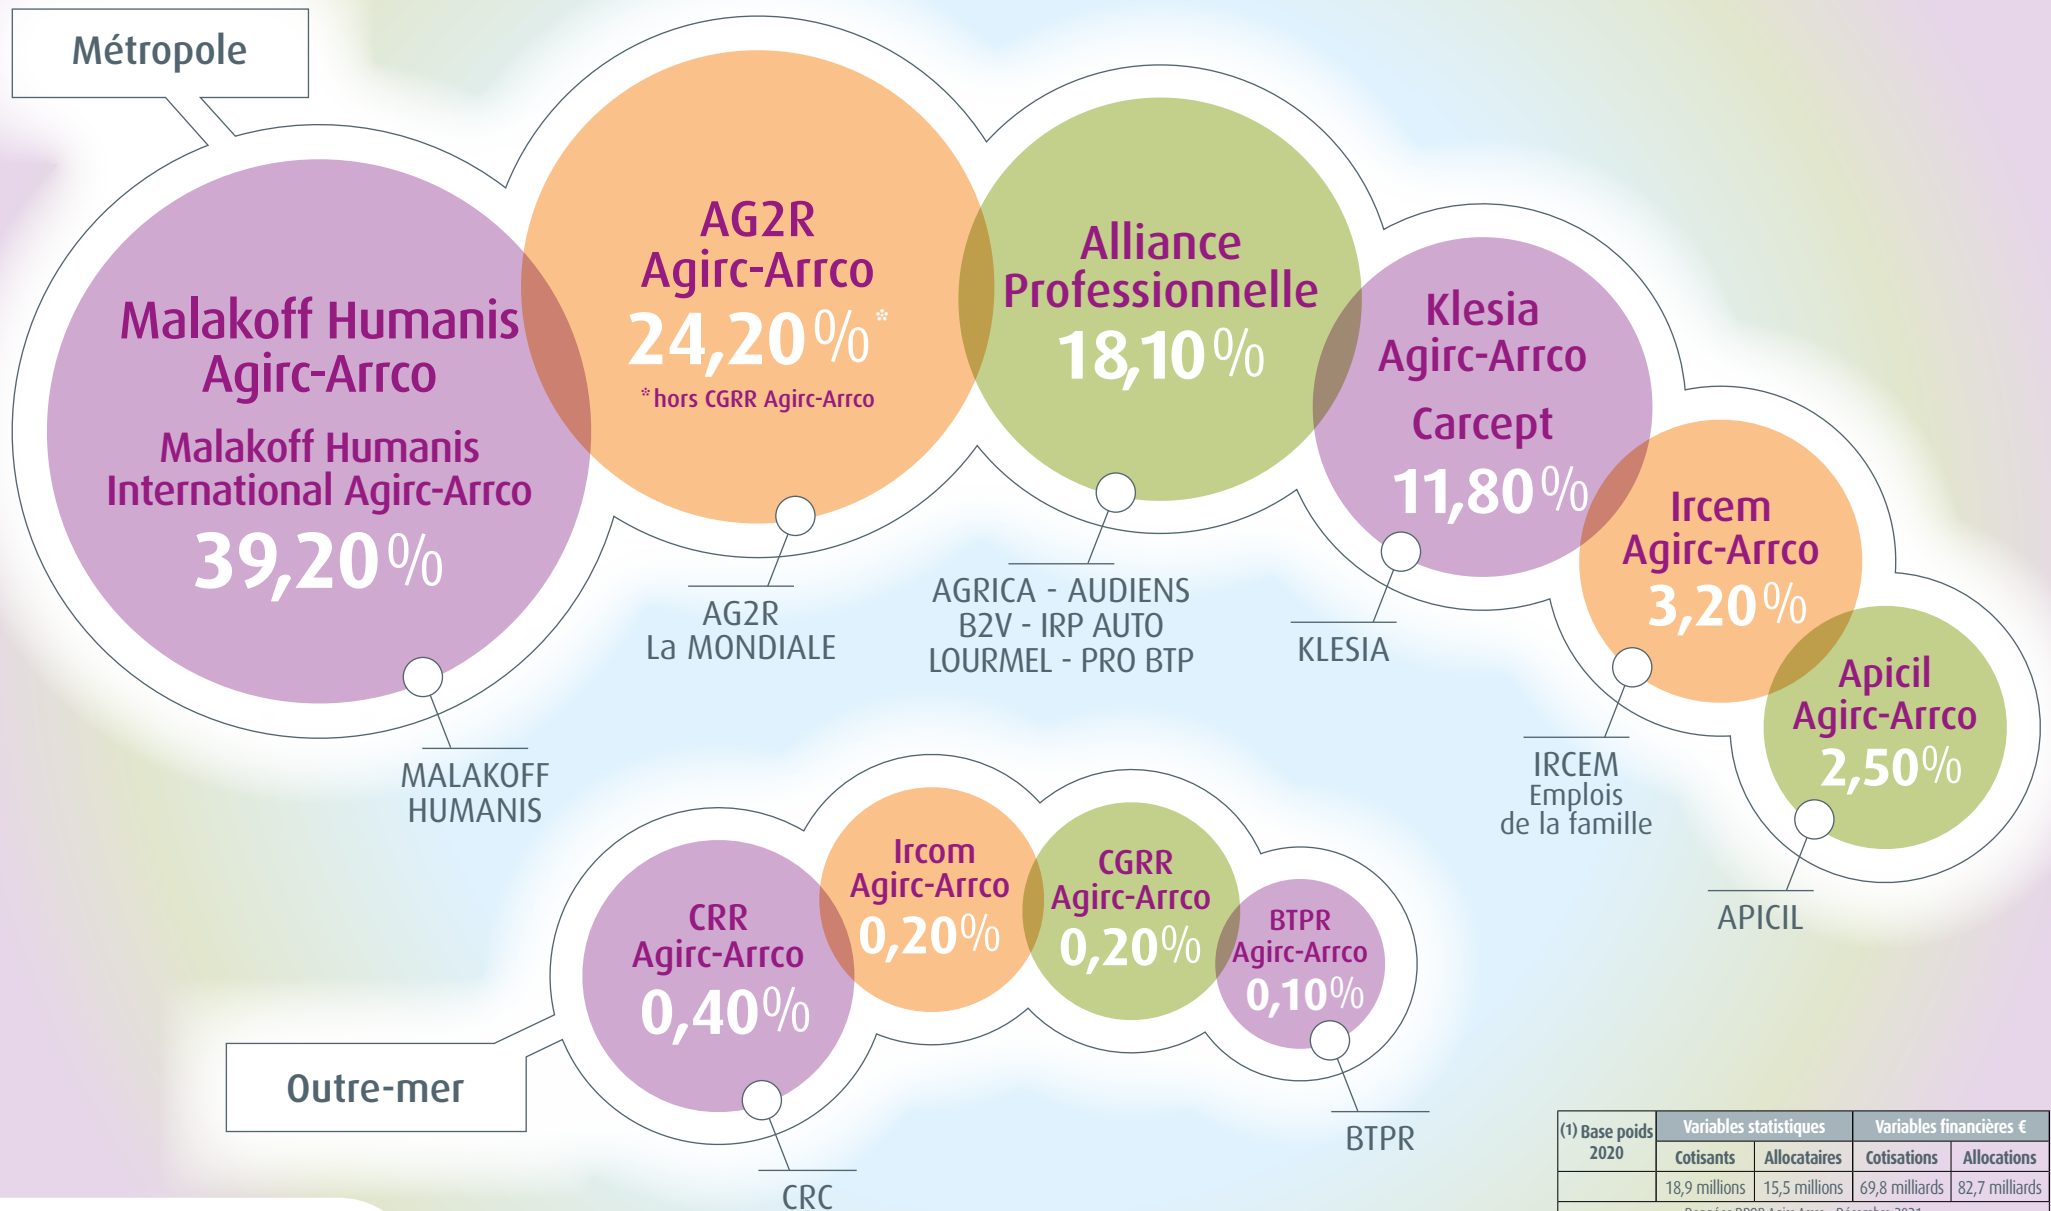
Métropole

Malakoff Humanis Agirc-Arrco
Malakoff Humanis International Agirc-Arrco
39,20 %

MALAKOFF HUMANIS

AG2R Agirc-Arrco
24,20 %*
*hors CGRR Agirc-Arrco

AG2R La MONDIALE

Alliance Professionnelle
18,10 %

AGRICA - AUDIENS
B2V - IRP AUTO
LOURMEL - PRO BTP

Klesia Agirc-Arrco
Carcept
11,80 %

KLESIA

Ircem Agirc-Arrco
3,20 %

IRCEM Emplois de la famille

Apicil Agirc-Arrco
2,50 %

APICIL

Outre-mer

CRR Agirc-Arrco
0,40 %

CRC

Ircom Agirc-Arrco
0,20 %

CGRR Agirc-Arrco
0,20 %

BTPR Agirc-Arrco
0,10 %

BTPR

| (1) Base poids 2020 | Variables statistiques | | Variables financières € | |
|---|---|---|---|---|
| | Cotisants | Allocataires | Cotisations | Allocations |
| | 18,9 millions | 15,5 millions | 69,8 milliards | 82,7 milliards |

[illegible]